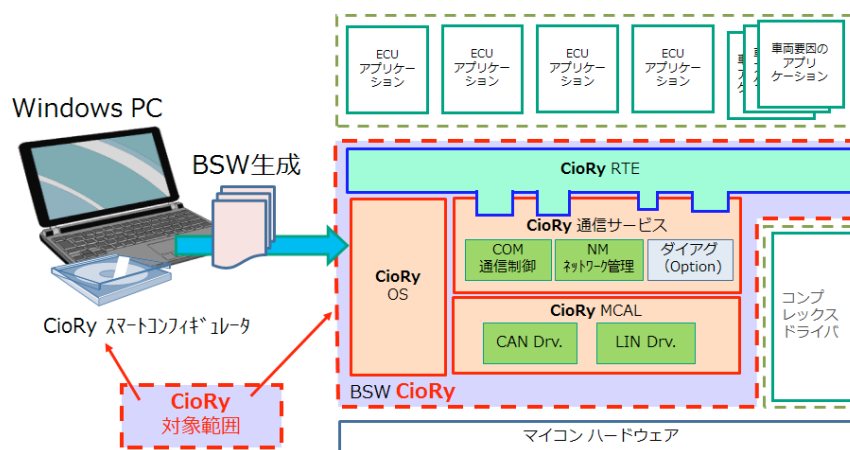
ECU アプリケーション

ECU アプリケーション

ECU アプリケーション

ECU アプリケーション

車両要因のアプリケーション

Windows PC

BSW生成

CioRy RTE

CioRy OS

CioRy 通信サービス

COM 通信制御

NM ネットワーク管理

ダイアグ (Option)

CioRy MCAL

CAN Drv.

LIN Drv.

コンプレックスドライバ

CioRy スマートコンフィギュレータ

CioRy 対象範囲

BSW CioRy

マイコン ハードウェア